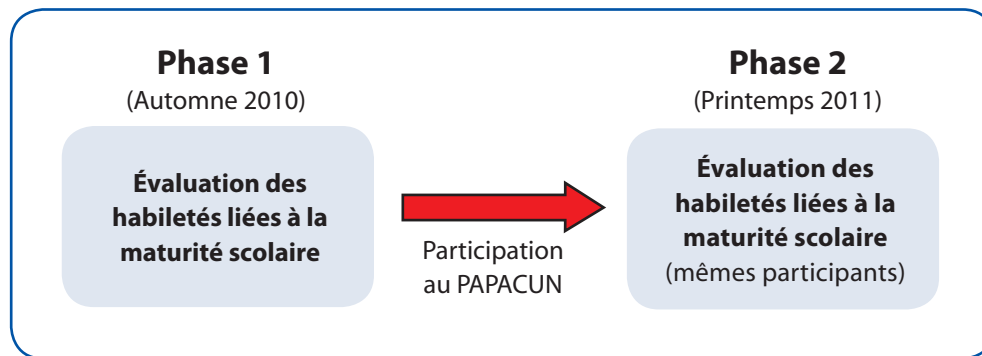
Phase 1
(Automne 2010)

Évaluation des habiletés liées à la maturité scolaire

Participation au PAPACUN

Phase 2
(Printemps 2011)

Évaluation des habiletés liées à la maturité scolaire
(mêmes participants)